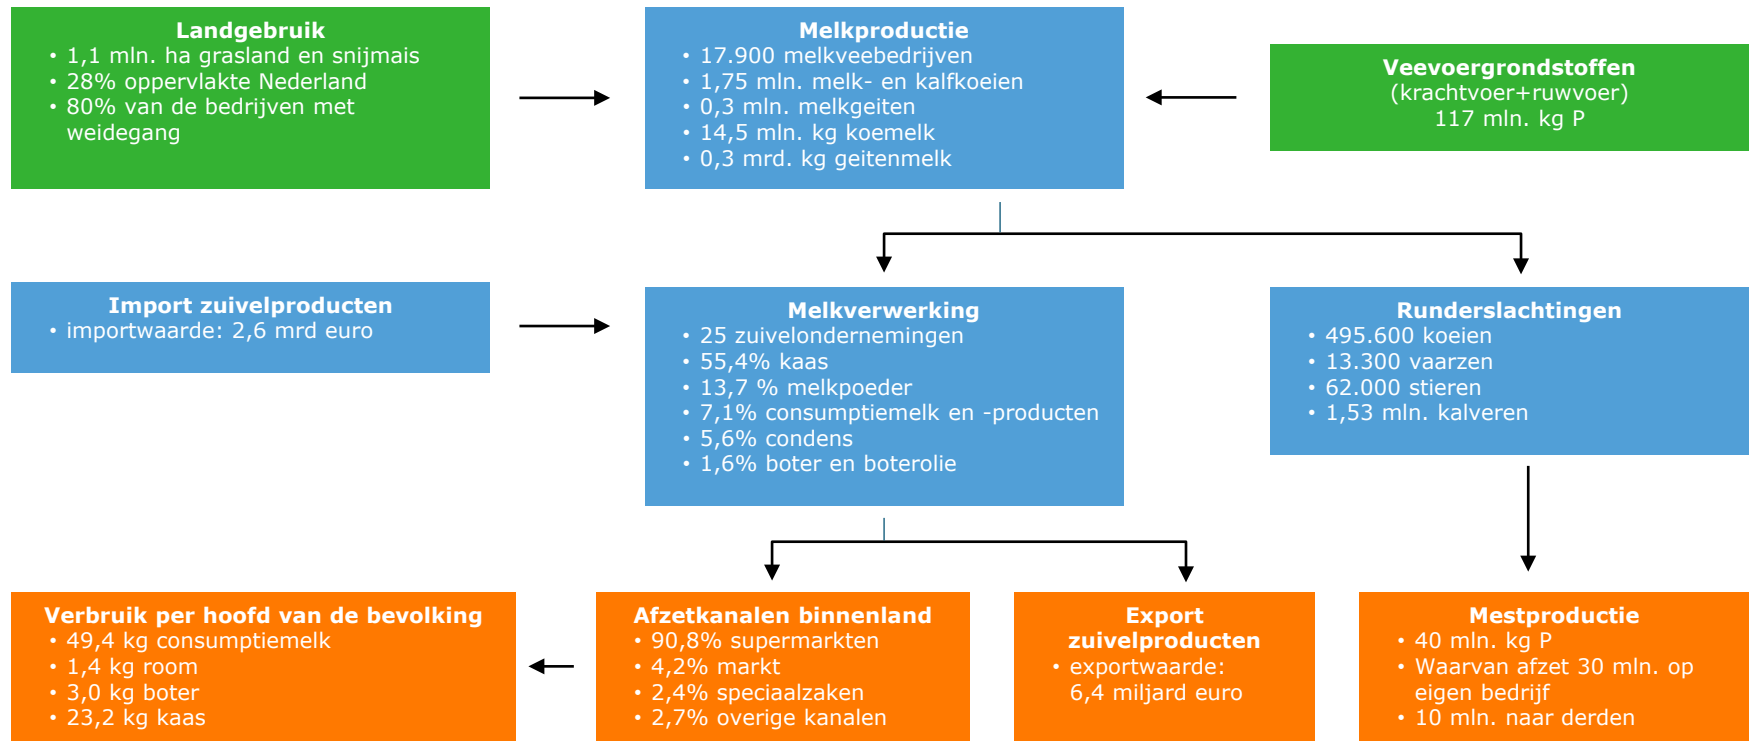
**Landgebruik**
• 1,1 mln. ha grasland en snijmais
• 28% oppervlakte Nederland
• 80% van de bedrijven met weidegang

**Melkproductie**
• 17.900 melkveebedrijven
• 1,75 mln. melk- en kalfkoeien
• 0,3 mln. melkgeiten
• 14,5 mln. kg koemelk
• 0,3 mrd. kg geitenmelk

**Veevoergrondstoffen**
(krachtvoer+ruwvoer)
117 mln. kg P

**Import zuivelproducten**
• importwaarde: 2,6 mrd euro

**Melkverwerking**
• 25 zuivelondernemingen
• 55,4% kaas
• 13,7 % melkpoeder
• 7,1% consumptiemelk en -producten
• 5,6% condens
• 1,6% boter en boterolie

**Runderslachtingen**
• 495.600 koeien
• 13.300 vaarzen
• 62.000 stieren
• 1,53 mln. kalveren

**Verbruik per hoofd van de bevolking**
• 49,4 kg consumptiemelk
• 1,4 kg room
• 3,0 kg boter
• 23,2 kg kaas

**Afzetkanalen binnenland**
• 90,8% supermarkten
• 4,2% markt
• 2,4% speciaalzaken
• 2,7% overige kanalen

**Export zuivelproducten**
• exportwaarde: 6,4 miljard euro

**Mestproductie**
• 40 mln. kg P
• Waarvan afzet 30 mln. op eigen bedrijf
• 10 mln. naar derden